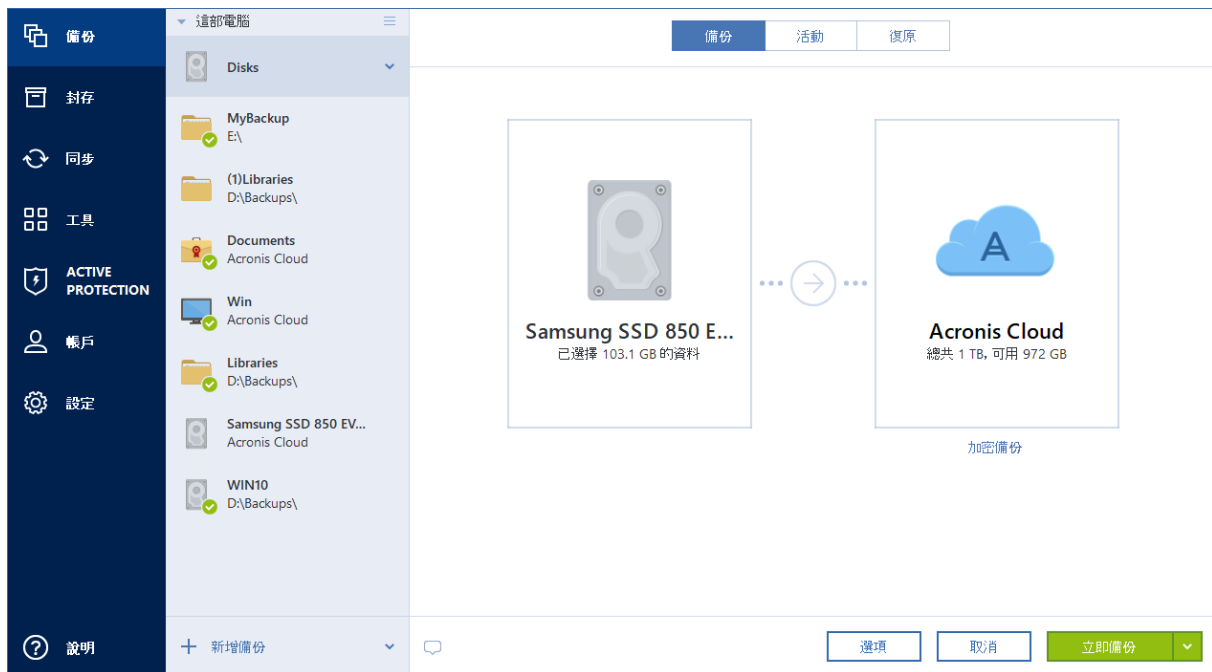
備份
封存
同步
工具
ACTIVE PROTECTION
帳戶
設定
說明

這部電腦
Disks
MyBackup
E:\
(1)Libraries
D:\Backups\
Documents
Acronis Cloud
Win
Acronis Cloud
Libraries
D:\Backups\
Samsung SSD 850 EV...
Acronis Cloud
WIN10
D:\Backups\
新增備份

備份
活動
復原

A

Samsung SSD 850 E...
已選擇 103.1 GB 的資料

Acronis Cloud
總共 1 TB, 可用 972 GB
加密備份

選項
取消
立即備份